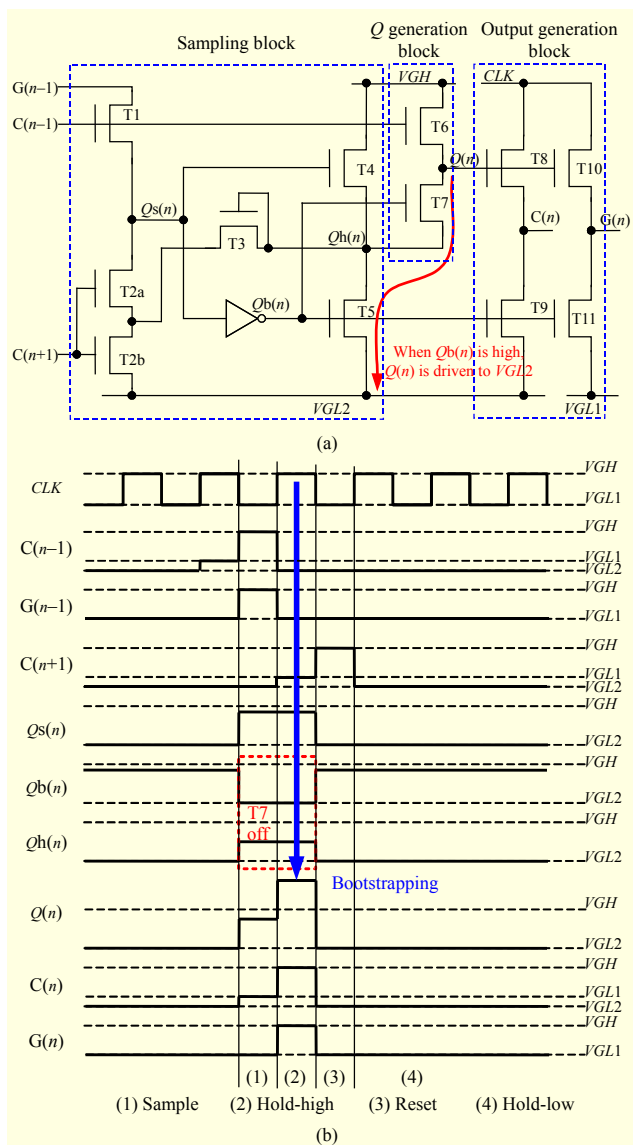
Sampling block

$Q$ generation block

Output generation block

G($n$−1)

C($n$−1)

T1

VGH

CLK

T6

Q($n$)

T8

T10

T4

T7

C($n$)

G($n$)

Qs($n$)

T3

Qh($n$)

T2a

Qb($n$)

T5

T9

T11

C($n$+1)

T2b

When Qb($n$) is high, Q($n$) is driven to VGL2

VGL2

VGL1

(a)

CLK

VGH

VGL1

C($n$−1)

VGH

VGL1

VGL2

G($n$−1)

VGH

VGL1

C($n$+1)

VGH

VGL1

VGL2

Qs($n$)

VGH

VGL2

Qb($n$)

VGH

VGL2

Qh($n$)

T7 off

VGH

VGL2

Q($n$)

Bootstrapping

VGH

VGL2

C($n$)

VGH

VGL1

VGL2

G($n$)

VGH

VGL1

(1) (2) (3) (4)

(1) Sample (2) Hold-high (3) Reset (4) Hold-low

(b)